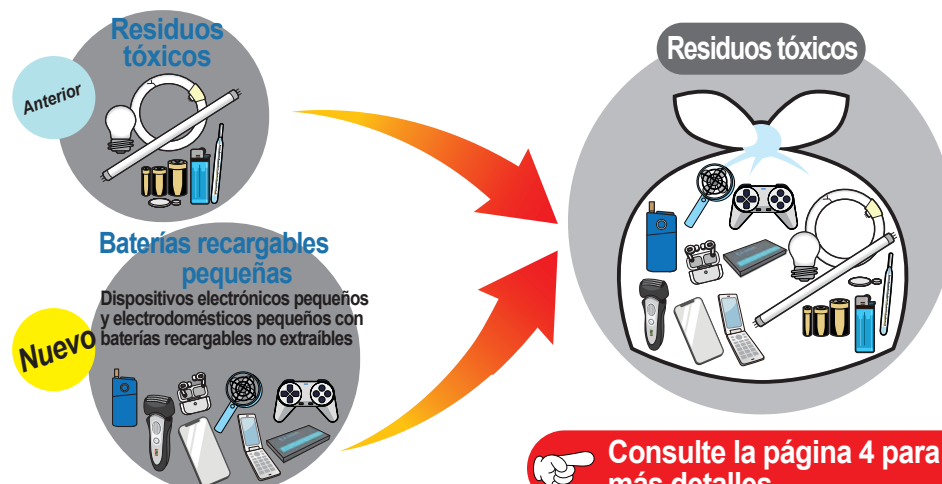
Residuos tóxicos

Anterior

Baterías recargables pequeñas

Dispositivos electrónicos pequeños y electrodomésticos pequeños con baterías recargables no extraíbles

Nuevo

Residuos tóxicos

Consulte la página 4 para más detalles